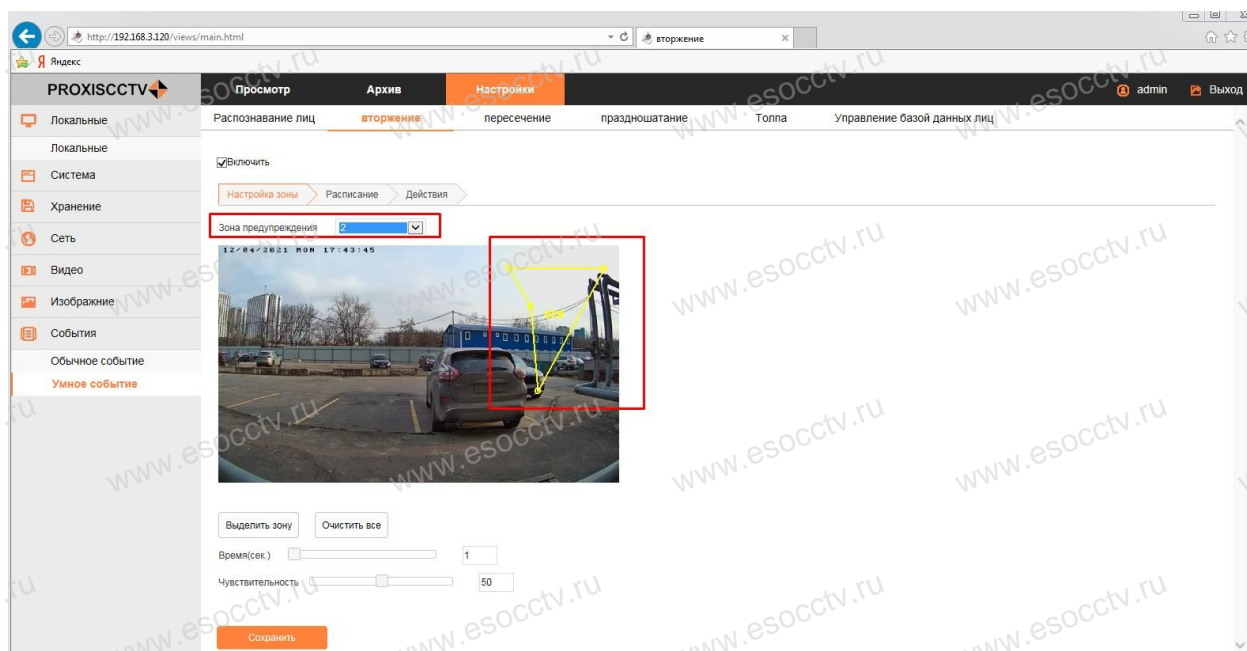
http://192.168.3.120/views/main.html

вторжение

Яндекс

PROXISCCTV

Просмотр

Архив

Настройки

admin

Выход

Локальные

Локальные

Система

Хранение

Сеть

Видео

Изображние

События

Обычное событие

Умное событие

Распознавание лиц

вторжение

пересечение

праздношатание

Толпа

Управление базой данных лиц

Включить

Настройка зоны

Расписание

Действия

Зона предупреждения 2

12/04/2021 MON 17:43:45

Выделить зону

Очистить все

Время(сек.) 1

Чувствительность 50

Сохранить

www.esocctv.ru